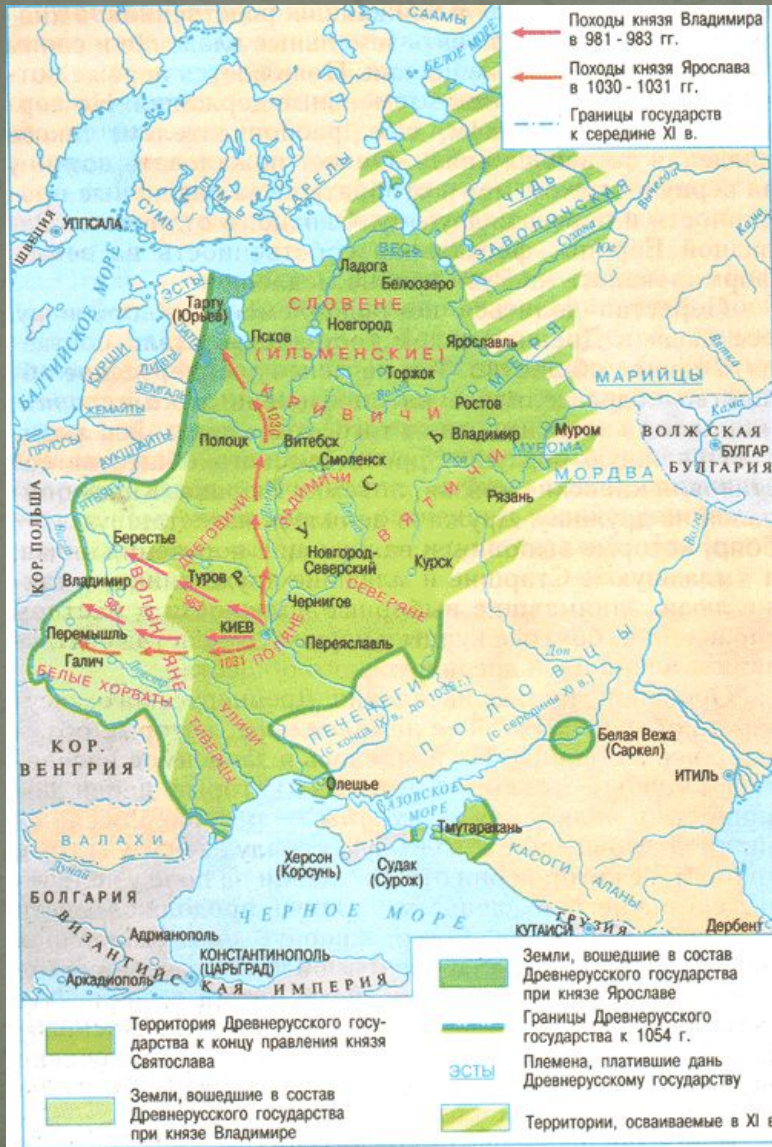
Походы князя Владимира в 981 - 983 гг.

Походы князя Ярослава в 1030 - 1031 гг.

Границы государств к середине XI в.

СААМЫ
БЕЛОЕ МОРЕ
ШВЕЦИЯ
УППСАЛА
СУМЬ
КАРЕЛЫ
ЧУДЬ
ЗАВОЛОЧСКАЯ
ВЕСЬ
Ладога
Белоозеро
ЭСТЫ
Тарту (Юрьев)
Псков
Новгород
СЛОВЕНЕ (ИЛЬМЕНСКИЕ)
Ярославль
МЕРЯ
Торжок
Ростов
МАРИЙЦЫ
БАЛТИЙСКОЕ МОРЕ
КУРШИ
ЛИВЫ
ЗЕМГАЛЫ
ЖЕМАЙТЫ
ПРУССЫ
АУКШАЙТЫ
КРИВИЧИ
1030
Полоцк
Витебск
Владимир
Муром
МУРОМА
ВОЛЖСКАЯ БУЛГАРИЯ
БУЛГАР
Смоленск
МОРДВА
РУСЬ
РАДИМИЧИ
ВЯТИЧИ
Рязань
КОР. ПОЛЬША
Берестье
ДРЕГОВИЧИ
Новгород-Северский
Курск
Владимир
ВОЛЫНЯНЕ
981
983
Туров
Чернигов
СЕВЕРЯНЕ
Перемышль
КИЕВ
ПОЛЯНЕ
1031
Переяславль
Галич
БЕЛЫЕ ХОРВАТЫ
Дон
ПЕЧЕНЕГИ (с конца IX в. до 1036 г.)
ПОЛОВЦЫ (с середины XI в.)
Белая Вежа (Саркел)
КОР. ВЕНГРИЯ
УЛИЧИ
ТИВЕРЦЫ
ИТИЛЬ
Олешье
АЗОВСКОЕ МОРЕ
Тмутаракань
ВАЛАХИ
Херсон (Корсунь)
Судак (Сурож)
КАСОГИ
АЛАНЫ
БОЛГАРИЯ
ЧЕРНОЕ МОРЕ
ГРУЗИЯ
КУТАИСИ
Дербент
Адрианополь
КОНСТАНТИНОПОЛЬ (ЦАРЬГРАД)
Аркадиополь
ВИЗАНТИЙСКАЯ ИМПЕРИЯ
Кама
Вычегда
Ока
Днепр

Территория Древнерусского государства к концу правления князя Святослава

Земли, вошедшие в состав Древнерусского государства при князе Владимире

Земли, вошедшие в состав Древнерусского государства при князе Ярославе

Границы Древнерусского государства к 1054 г.

ЭСТЫ Племена, платившие дань Древнерусскому государству

Территории, осваиваемые в XI в.